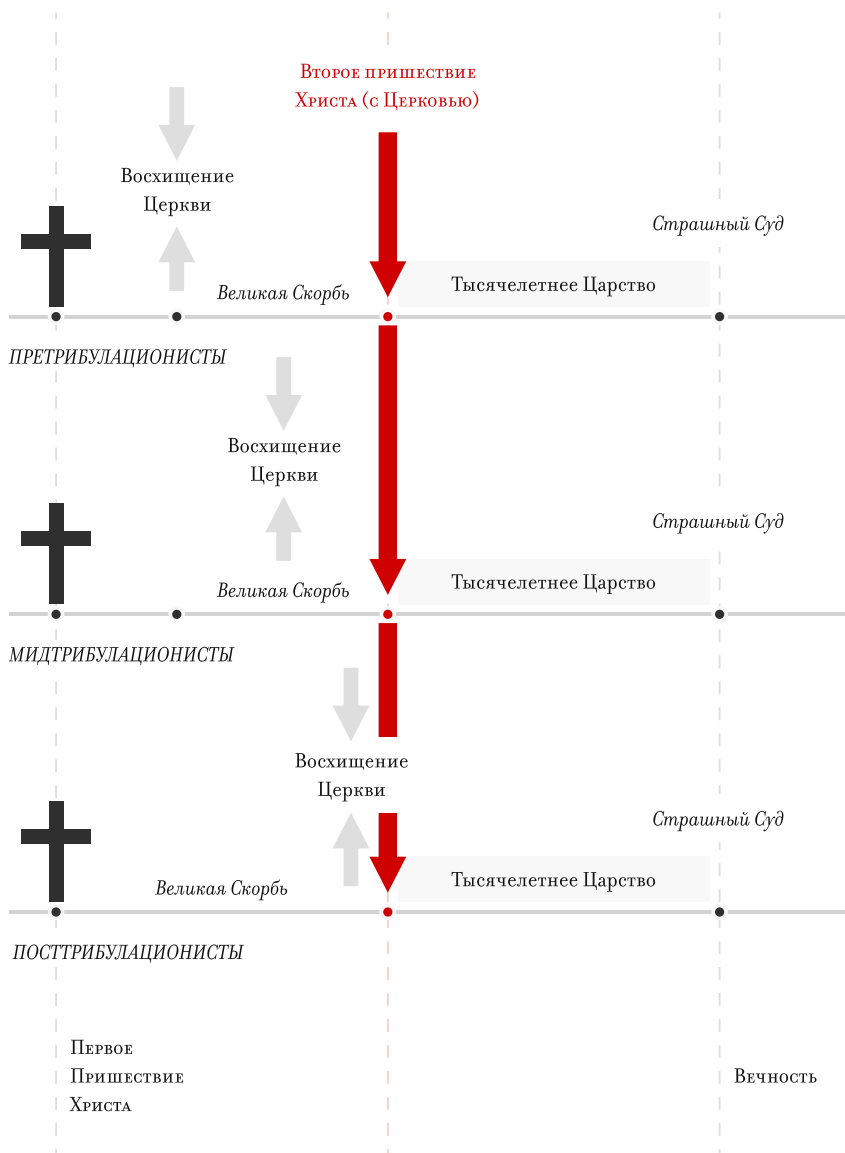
Второе пришествие Христа (с Церковью)

Восхищение Церкви

Страшный Суд

Тысячелетнее Царство

Великая Скорбь

ПРЕТРИБУЛАЦИОНИСТЫ

Восхищение Церкви

Страшный Суд

Тысячелетнее Царство

Великая Скорбь

МИДТРИБУЛАЦИОНИСТЫ

Восхищение Церкви

Страшный Суд

Тысячелетнее Царство

Великая Скорбь

ПОСТТРИБУЛАЦИОНИСТЫ

Первое Пришествие Христа

Вечность